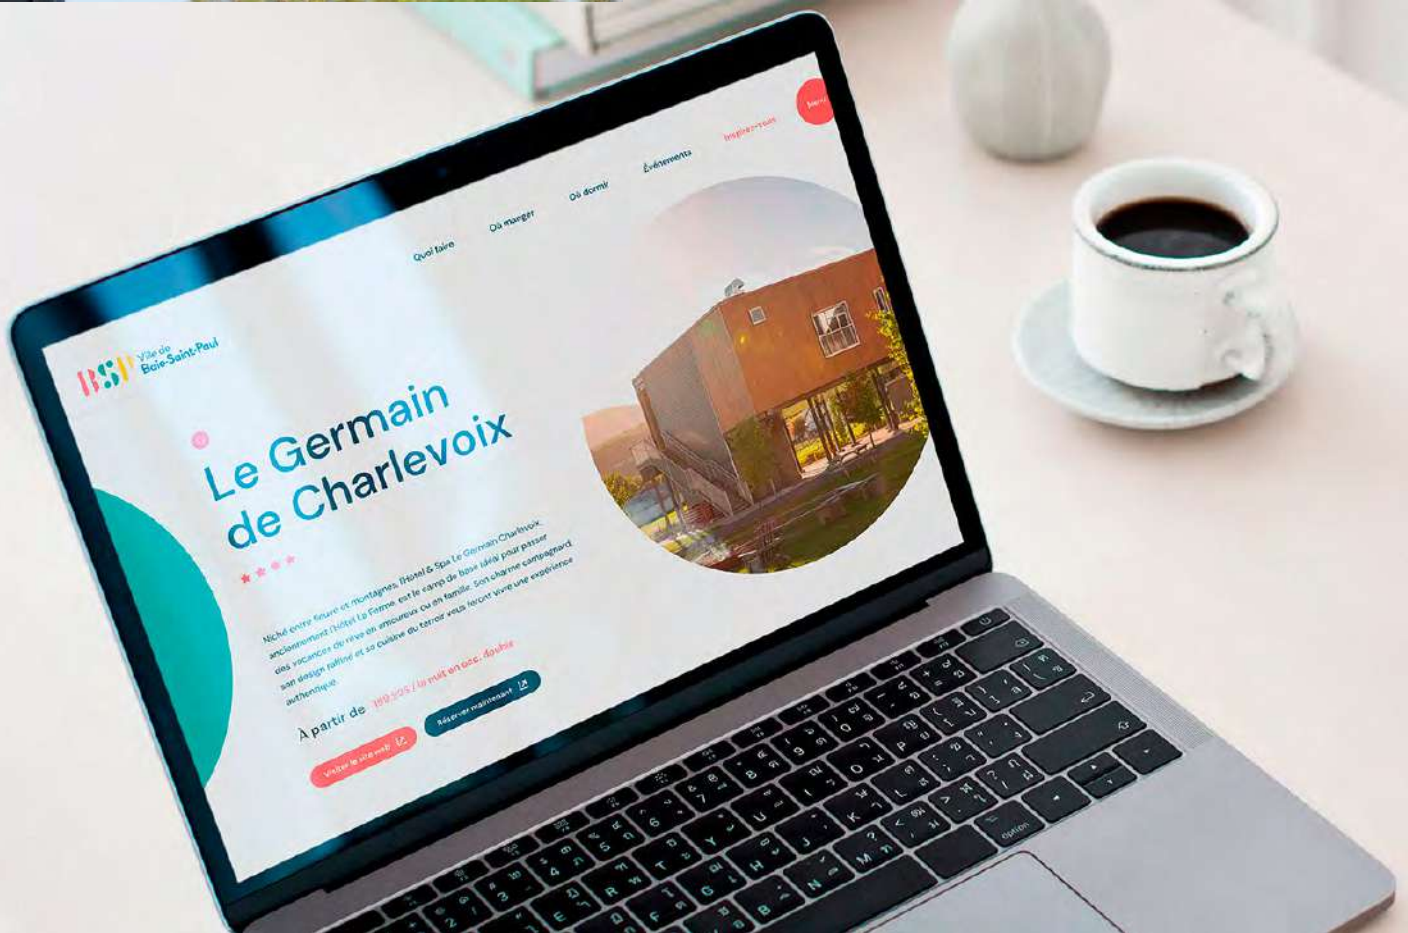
BSP Ville de Baie-Saint-Paul

Quoi faire Où manger Où dormir Événements Inspirez-vous Menu

Le Germain de Charlevoix

Niché entre fleuve et montagnes, Hôtel & Spa Le Germain Charlevoix, anciennement l'Hôtel La Ferme, est le camp de base idéal pour passer des vacances de rêve en amoureux ou en famille. Son charme campagnard, son design raffiné et sa cuisine du terroir vous feront vivre une expérience authentique.

À partir de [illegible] / la nuit en occ. double

Visiter le site web Réserver maintenant

option